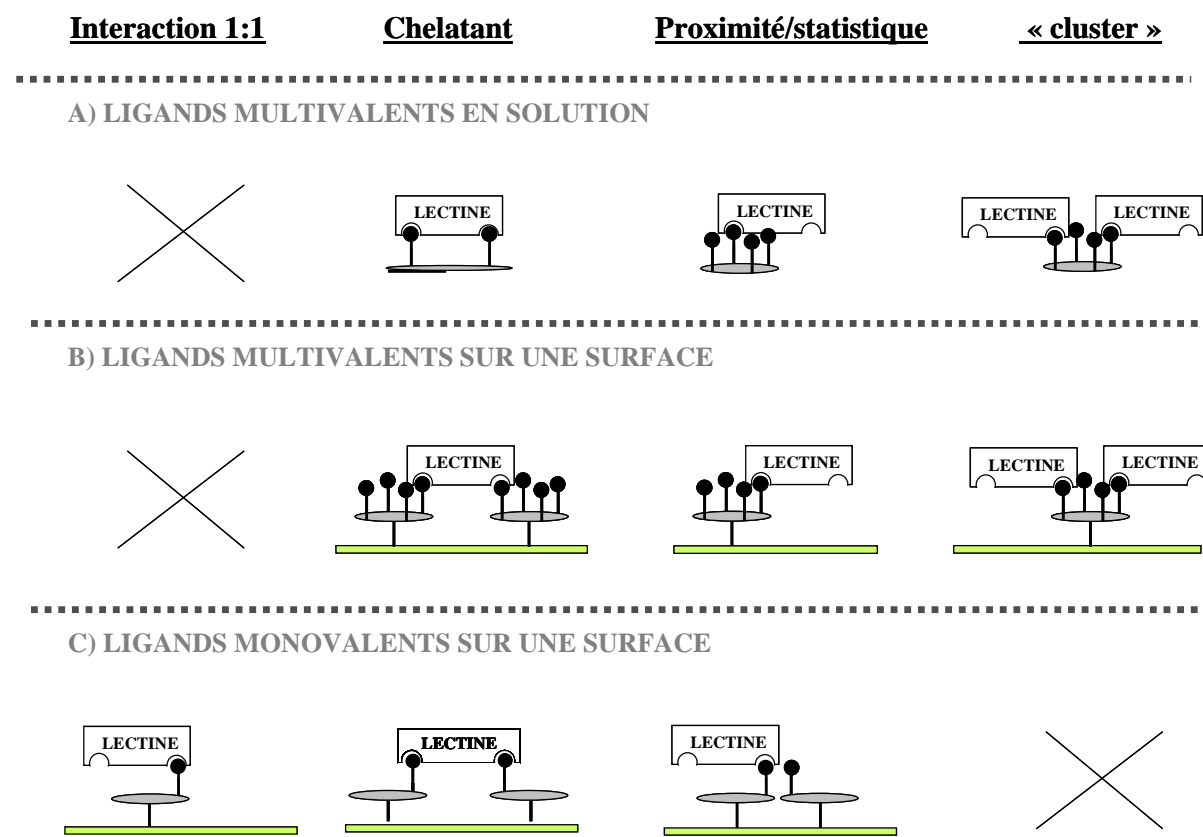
Interaction 1:1 Chelatant Proximité/statistique « cluster »

A) LIGANDS MULTIVALENTS EN SOLUTION

LECTINE

LECTINE

LECTINE LECTINE

B) LIGANDS MULTIVALENTS SUR UNE SURFACE

LECTINE

LECTINE

LECTINE LECTINE

C) LIGANDS MONOVALENTS SUR UNE SURFACE

LECTINE

LECTINE

LECTINE